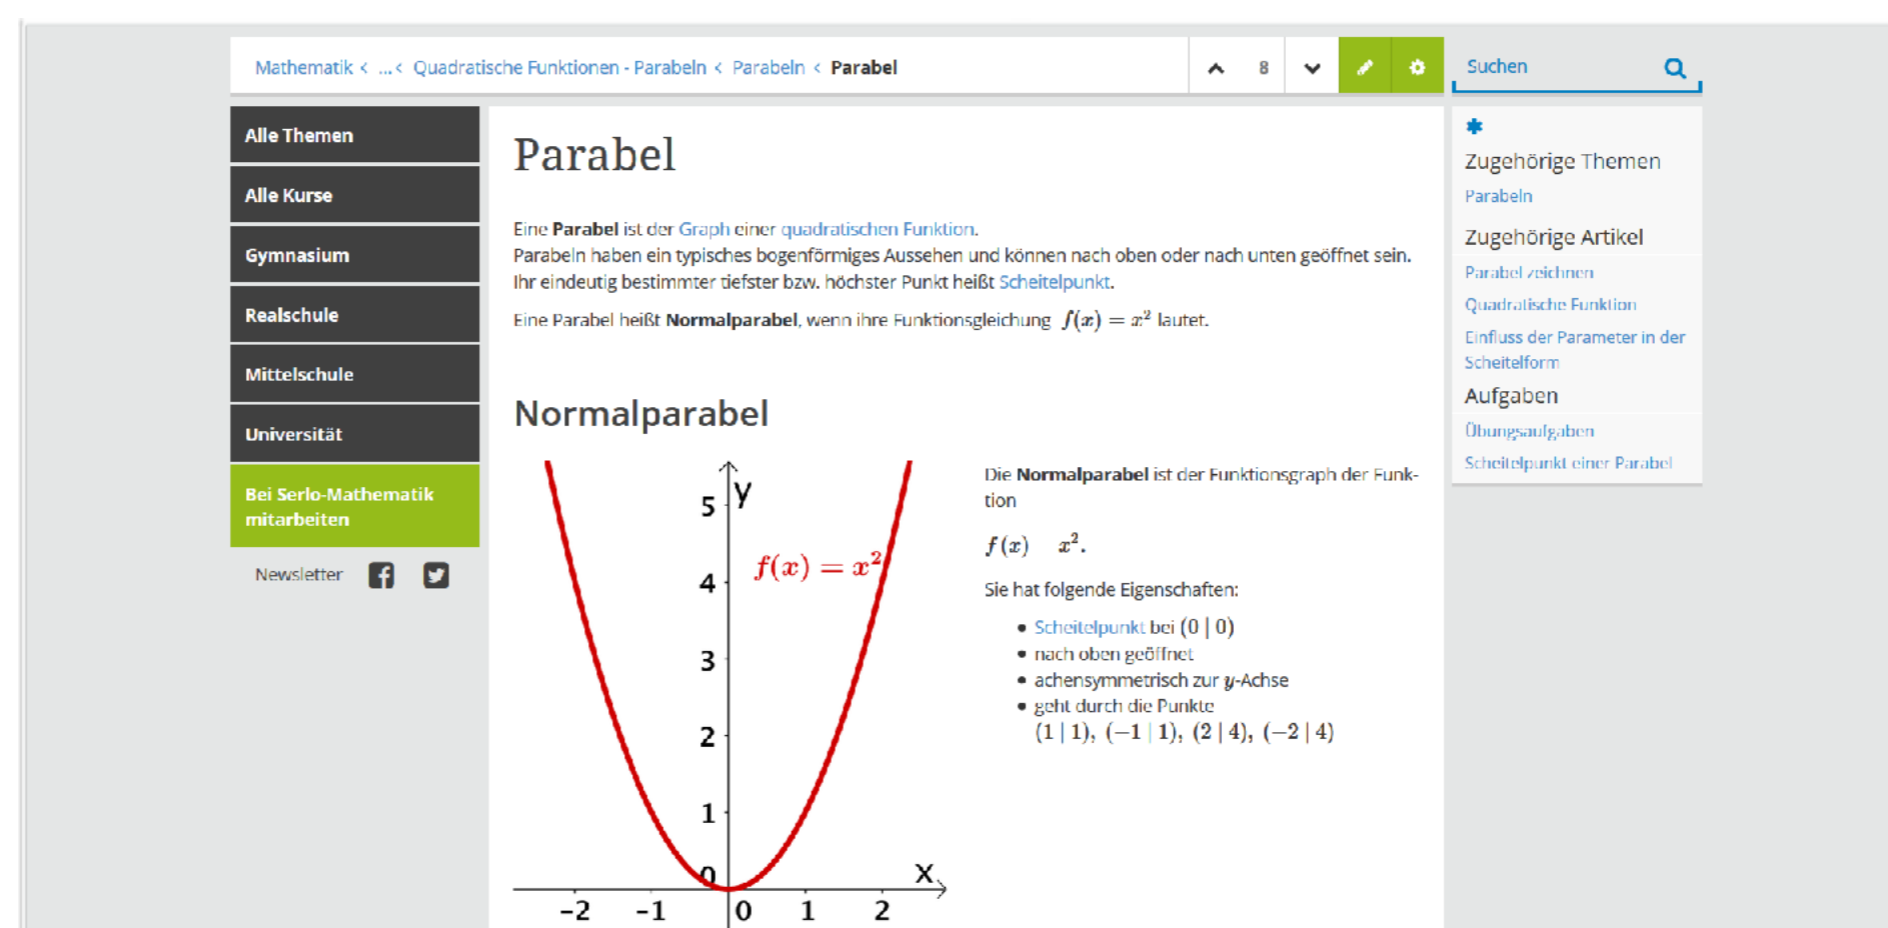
Mathematik < ... < Quadratische Funktionen - Parabeln < Parabeln < Parabel

8

Suchen

Alle Themen

Alle Kurse

Gymnasium

Realschule

Mittelschule

Universität

Bei Serlo-Mathematik mitarbeiten

Newsletter

# Parabel

Eine **Parabel** ist der Graph einer quadratischen Funktion.
Parabeln haben ein typisches bogenförmiges Aussehen und können nach oben oder nach unten geöffnet sein.
Ihr eindeutig bestimmter tiefster bzw. höchster Punkt heißt Scheitelpunkt.

Eine Parabel heißt **Normalparabel**, wenn ihre Funktionsgleichung $f(x) = x^2$ lautet.

## Normalparabel

5 y
4 $f(x) = x^2$
3
2
1
0
x
-2 -1 0 1 2

Die **Normalparabel** ist der Funktionsgraph der Funktion

$f(x) \quad x^2.$

Sie hat folgende Eigenschaften:

- Scheitelpunkt bei $(0 \mid 0)$
- nach oben geöffnet
- achsensymmetrisch zur $y$-Achse
- geht durch die Punkte $(1 \mid 1),\ (-1 \mid 1),\ (2 \mid 4),\ (-2 \mid 4)$

Zugehörige Themen
Parabeln

Zugehörige Artikel
Parabel zeichnen
Quadratische Funktion
Einfluss der Parameter in der Scheitelform

Aufgaben
Übungsaufgaben
Scheitelpunkt einer Parabel